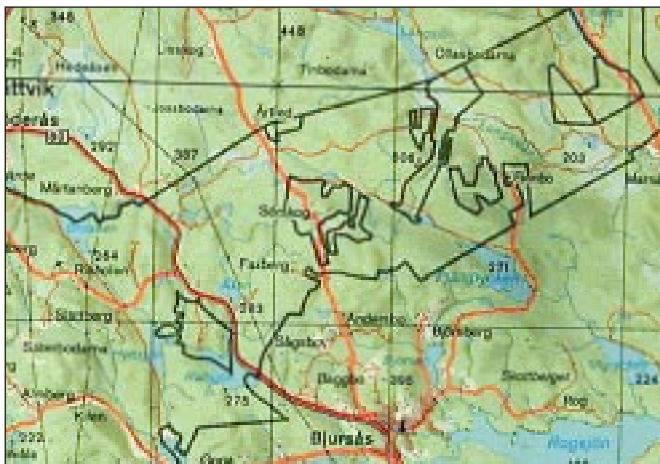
346
448
Hedsåsen
Ollasbodarna
Tinbodarna
ttvik
Joostbodarna
Årtled
oderås
292
387
306
203
Mårtenberg
Sörsbo
Söråsen
584
Rävsjölen
Faxberg
371
Slarberg
283
Andersbo
Borsberg
Stigsbo
Sägbodarna
Boggbo
305
Skattberget
224
Kroberg
275
Bog
Kilen
Bjursås
222
Wagssjön